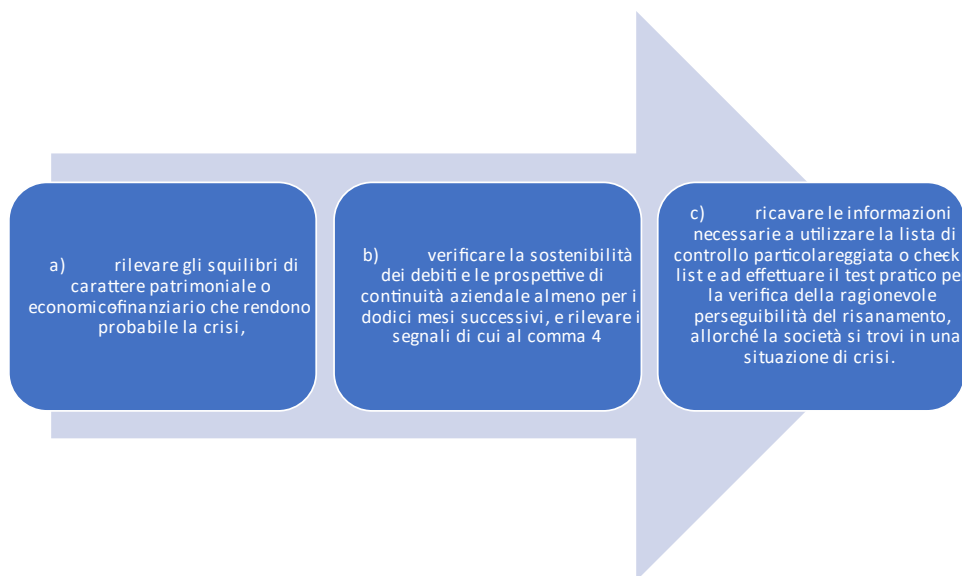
a) rilevare gli squilibri di carattere patrimoniale o economicofinanziario che rendono probabile la crisi,

b) verificare la sostenibilità dei debiti e le prospettive di continuità aziendale almeno per i dodici mesi successivi, e rilevare i segnali di cui al comma 4

c) ricavare le informazioni necessarie a utilizzare la lista di controllo particolareggiata o check list e ad effettuare il test pratico pe la verifica della ragionevole perseguibilità del risanamento, allorché la società si trovi in una situazione di crisi.